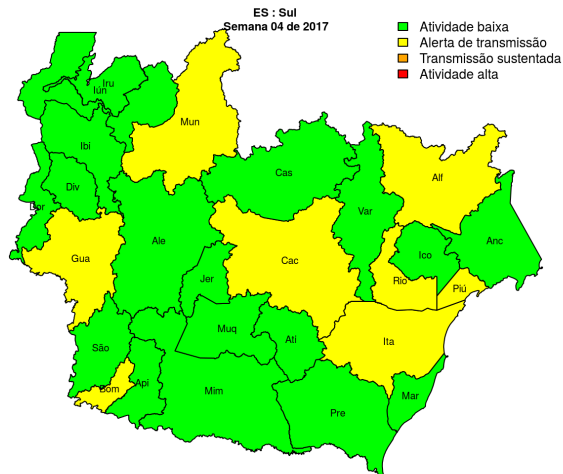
ES : Sul
Semana 04 de 2017

Atividade baixa
Alerta de transmissão
Transmissão sustentada
Atividade alta

Iru
Iun
Mun
Ibi
Div
Bor
Cas
Alf
Var
Gua
Ale
Cac
Ico
Anc
Jer
Rio
Piú
Muq
Ati
Ita
São
Bom
Api
Mim
Pre
Mar